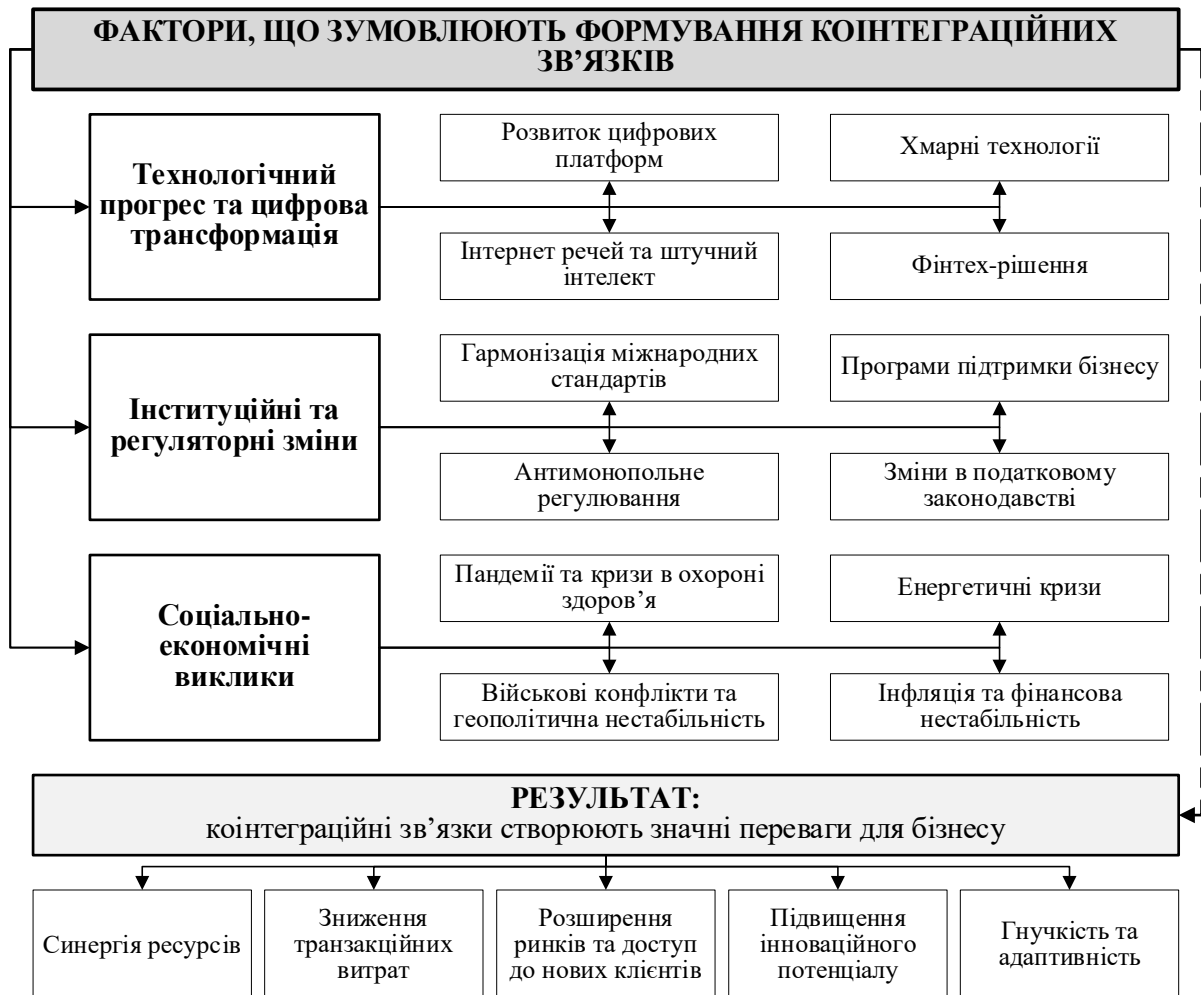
ФАКТОРИ, ЩО ЗУМОВЛЮЮТЬ ФОРМУВАННЯ КОІНТЕГРАЦІЙНИХ ЗВ'ЯЗКІВ

Технологічний прогрес та цифрова трансформація

Розвиток цифрових платформ

Хмарні технології

Інтернет речей та штучний інтелект

Фінтех-рішення

Інституційні та регуляторні зміни

Гармонізація міжнародних стандартів

Програми підтримки бізнесу

Антимонопольне регулювання

Зміни в податковому законодавстві

Соціально-економічні виклики

Пандемії та кризи в охороні здоров'я

Енергетичні кризи

Військові конфлікти та геополітична нестабільність

Інфляція та фінансова нестабільність

РЕЗУЛЬТАТ:
коінтеграційні зв'язки створюють значні переваги для бізнесу

Синергія ресурсів

Зниження транзакційних витрат

Розширення ринків та доступ до нових клієнтів

Підвищення інноваційного потенціалу

Гнучкість та адаптивність